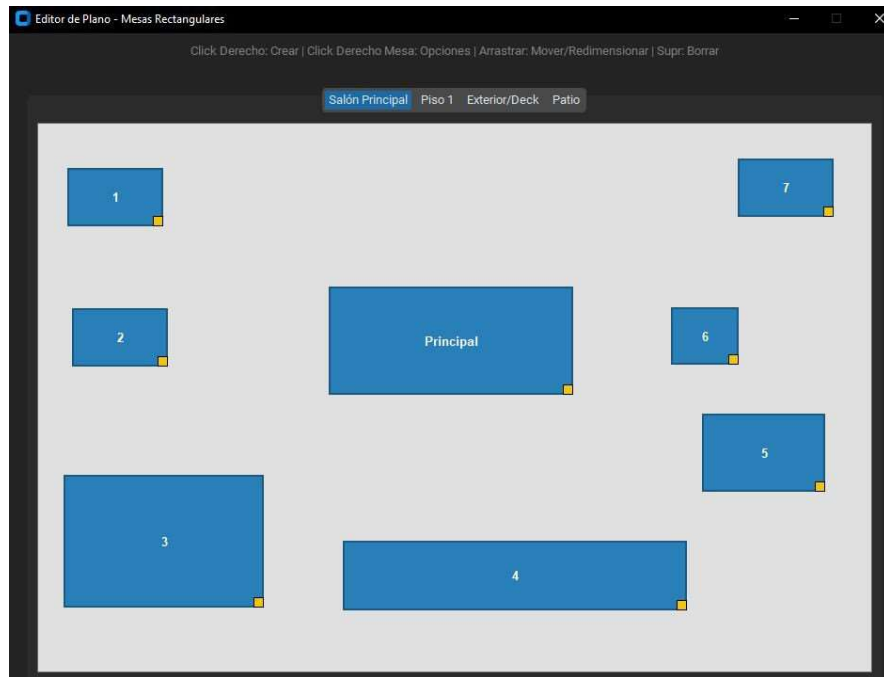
Editor de Plano - Mesas Rectangulares

Click Derecho: Crear | Click Derecho Mesa: Opciones | Arrastrar: Mover/Redimensionar | Supr: Borrar

Salón Principal Piso 1 Exterior/Deck Patio

1

7

2

Principal

6

5

3

4